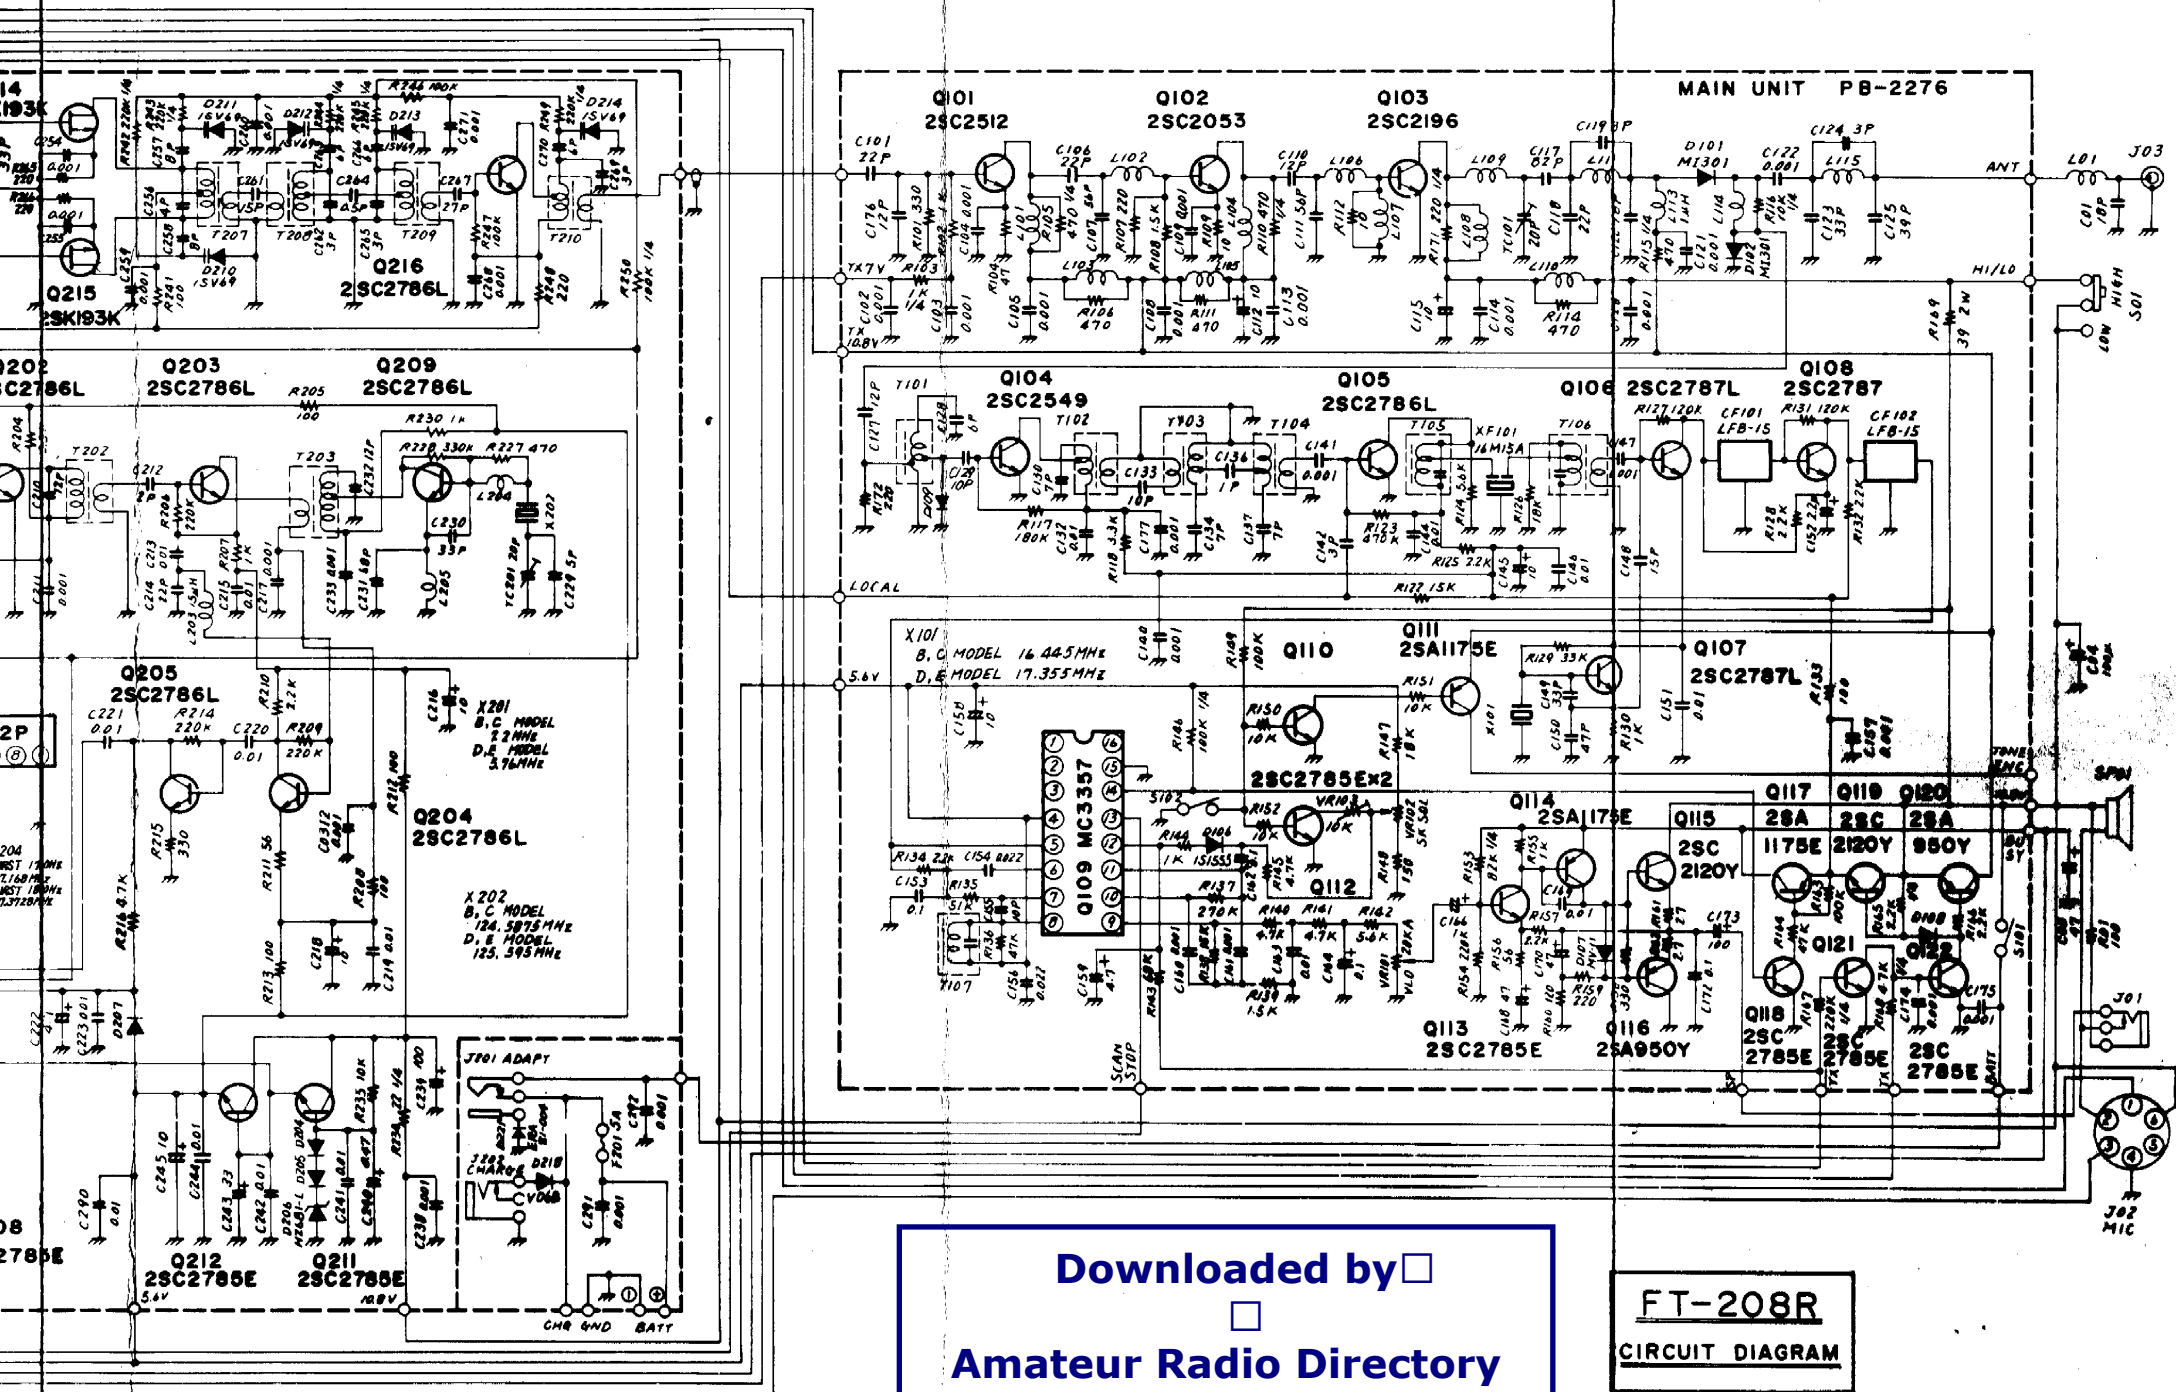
MAIN UNIT PB-2276

Q101 2SC2512
Q102 2SC2053
Q103 2SC2196

C101 22P
C106 22P
L102
C110 12P
L106
L109
C117 82P
C119 3P
L111
D101 MI301
C122 0.001
C124 3P
L115
ANT
L01
J03
C01 18P

C176 12P
R101 330
R102 1k
C104 0.001
R104 47
L101
R105
R107 220
C111 56P
R108 1.5K
C107 0.001
R109 10
L104
R110 470
R112
L107
R171 220
L108
TC101 20P
C118
C22P
R115
L113
C121 0.001
L114
D102 MI301
R116 10K
C123 33P
C125 39P

TX 7V
R103 1K
C102 0.001
TX 10.8V
C103 0.001
C105 0.001
L103
R106 470
C108 0.001
R111 470
L105
C112 10
C113 0.001
C115 10
C114 0.001
L110
R114 470
HI/LO
R169 39 2W
HIGH
LOW
S01

Q104 2SC2549
Q105 2SC2786L
Q106 2SC2787L
Q108 2SC2787
T101
C127 12P
C128 6P
R172 220
D109
C129 10P
T102
C130
T103
C133
T104
C136 1P
C141 0.001
C132 0.01
R117 180K
R118 3.3K
C131 0.001
C134 7P
C137 7P
C142
T105
XF101 16M15A
R124 5.6K
R126 18K
T106
C147 0.001
R127 120K
CF101 LFB-15
R131 120K
CF102 LFB-15
R123 470K
C146 0.01
R125 2.2K
C145 10
C148 15P
R128 22K
C152 22
R132 22K
LOCAL
R122 15K

X101
B, C MODEL 16.445MHz
D, E MODEL 17.355MHz
5.6V
C140 0.001
R149 100K
Q110
Q111 2SA1175E
R129 33K
Q107 2SC2787L
R151 10K
R133 100
C149 33P
C150 47P
R130 1K
C151 0.01
C157 0.001
C158 10
R146 100K
R150 10K
R147 18K
2SC2785E×2
Q109 MC3357
S102
R152 10K
VR102 5K SQL
VR103 10K
R144 1K
D106 1S1555
R145 4.7K
Q112
R134 22K
C154 0.022
C153 0.1
R135 51K
R136 47K
C155 10P
T107
C156 0.022
C159 4.7
R137 270K
C160 0.001
C161 0.001
R140 4.7K
R141 4.7K
R142 5.6K
R139 1.5K
C163 0.01
C164 0.1
VR101 VLO
R148 20K
R143 68K
Q114 2SA1175E
Q115 2SC 2120Y
Q117 2SA 1175E
Q119 2SC 2120Y
Q120 2SA 950Y
R153 82K
R155 1K
C167 0.01
C166
R157 2.2K
R154 220K
R156 56
C170 47
C168 47
R160 110
R159 220
D107
R161 330
C173 100
C172 0.1
Q121
Q122
Q118 2SC 2785E
Q113 2SC2785E
Q116 2SA950Y
2SC 2785E
2SC 2785E
C175 0.001
S101
SP01
J01
J02 MIC
SCAN STOP
TONE ENC
BUSY

Q215 2SK193K
Q216 2SC2786L
D211 1SV69
D212 1SV69
D213 1SV69
D214 1SV69
D210 1SV69
R246 100K
T207
T208
T209
T210
C261
VSP
C264
C267 27P
R247 100K
C268 0.001
R248 220
R250 100K
C254 0.001
C259
R241 10K
Q202 2SC2786L
Q203 2SC2786L
Q209 2SC2786L
R205 100
R230 1K
R228 330K
R227 470
T202
T203
C212 2P
R206 220K
C232 12P
L204
X207
C230 33P
C233 0.001
C231 18P
L205
TC201 20P
C229 5P
L203 .5μH
R207 1K
C217 0.001
Q205 2SC2786L
C221 0.01
R214 220K
C220 0.01
R209 220K
R210 2.2K
C216 10
X201
B, C MODEL 2.2MHz
D, E MODEL 3.76MHz
R212 100
Q204 2SC2786L
R215 330
R211 56
R208 100
R216 4.7K
C218 10
R213 100
C219 0.01
X202
B, C MODEL 124.5875MHz
D, E MODEL 125.395MHz
D207
C222
C223 0.01
C245 10
C244 0.01
C243 33
C242 0.01
D206 MZ301-L
C241 0.01
C240 0.047
R235 10K
R234 22 1/4
C239 100
C238 0.001
J201 ADAPT
J202 CHARGE
D218
VO45
F201 5A
C292 0.001
C291 0.001
C290 0.01
Q212 2SC2785E
Q211 2SC2785E
5.6V
10.8V
CHG
GND
BATT
2P

Downloaded by□
□
Amateur Radio Directory

FT-208R
CIRCUIT DIAGRAM